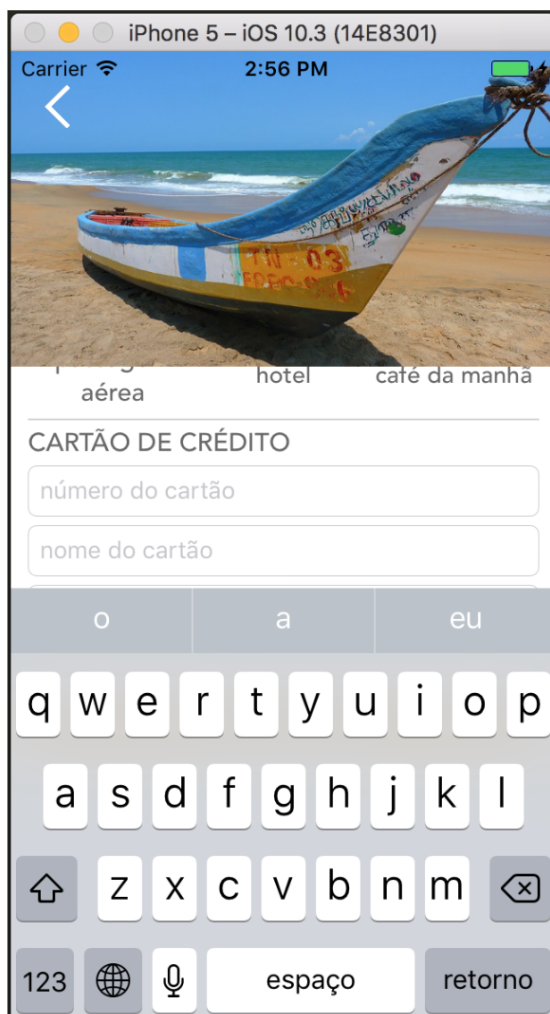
iPhone 5 – iOS 10.3 (14E8301)

Carrier
2:56 PM

TN-03

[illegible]
aérea
hotel
café da manhã

CARTÃO DE CRÉDITO
número do cartão
nome do cartão

o
a
eu

q w e r t y u i o p
a s d f g h j k l
z x c v b n m
123
espaço
retorno